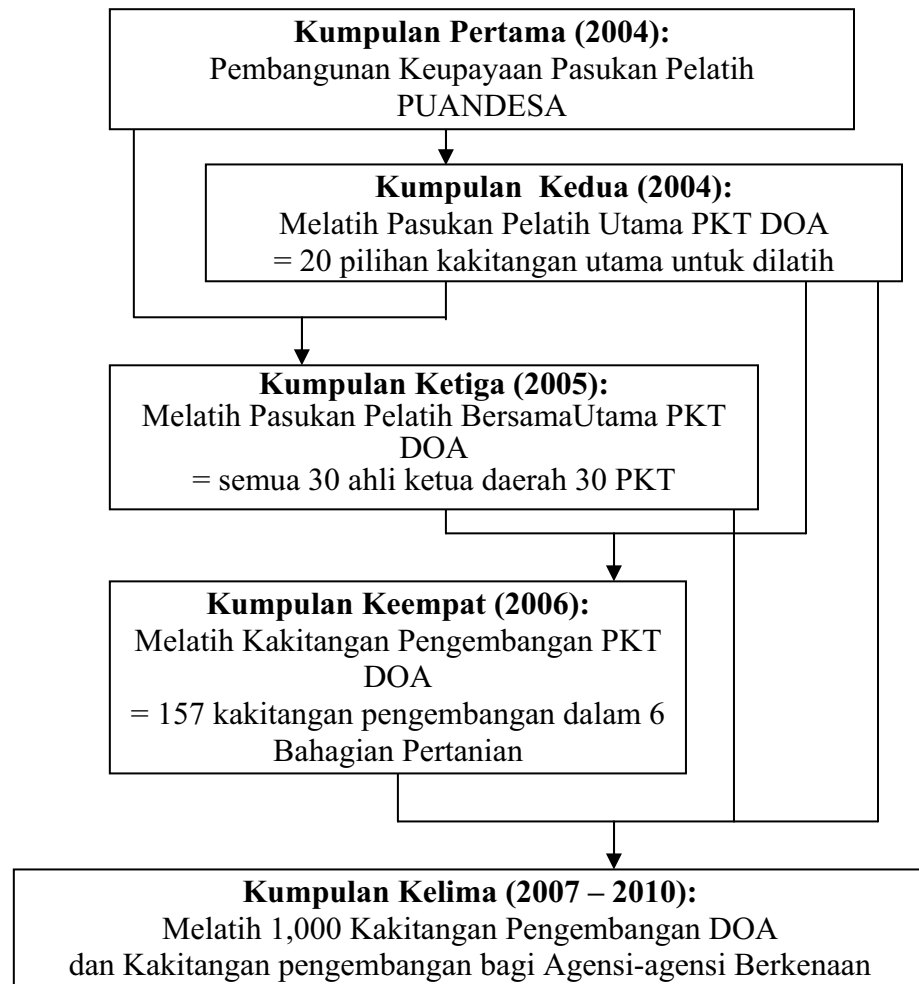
**Kumpulan Pertama (2004):**
Pembangunan Keupayaan Pasukan Pelatih PUANDESA

**Kumpulan Kedua (2004):**
Melatih Pasukan Pelatih Utama PKT DOA
= 20 pilihan kakitangan utama untuk dilatih

**Kumpulan Ketiga (2005):**
Melatih Pasukan Pelatih BersamaUtama PKT DOA
= semua 30 ahli ketua daerah 30 PKT

**Kumpulan Keempat (2006):**
Melatih Kakitangan Pengembangan PKT DOA
= 157 kakitangan pengembangan dalam 6 Bahagian Pertanian

**Kumpulan Kelima (2007 – 2010):**
Melatih 1,000 Kakitangan Pengembangan DOA
dan Kakitangan pengembangan bagi Agensi-agensi Berkenaan